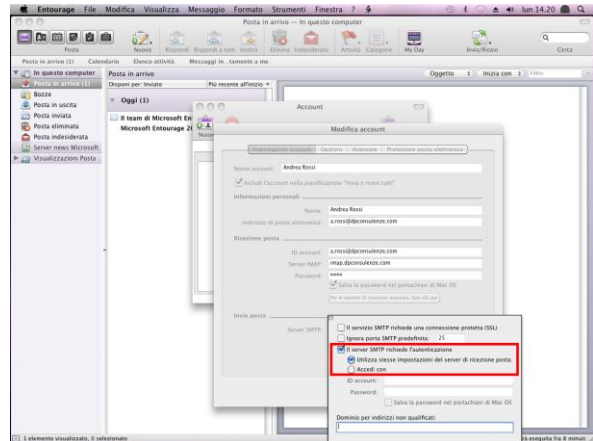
Entourage File Modifica Visualizza Messaggio Formato Strumenti Finestra ?

lun 14.20

Posta in arrivo — In questo computer

Posta

Nuovo Rispondi Rispondi a tutti Inoltra Elimina Indesiderato Attività Categorie My Day Invia/Ricevi Cerca

Posta in arrivo (1) Calendario Elenco attività Messaggi in...tamente a me

In questo computer

Posta in arrivo (1)

Bozze

Posta in uscita

Posta inviata

Posta eliminata

Posta indesiderata

Server news Microsoft

Visualizzazioni Posta

Posta in arrivo

Disponi per: Inviato Più recente all'inizio

Oggi (1)

Il team di Microsoft En

Microsoft Entourage 2(

Oggetto Inizia con Filtro

Account

Modifica account

Impostazioni account Opzioni Avanzate Protezione posta elettronica

Nome account: Andrea Rossi

Includi l'account nella pianificazione "Invia e ricevi tutti"

Informazioni personali

Nome: Andrea Rossi

Indirizzo di posta elettronica: a.rossi@dpconsulenze.com

Ricezione posta

ID account: a.rossi@dpconsulenze.com

Server IMAP: imap.dpconsulenze.com

Password: ••••

Salva la password nel portachiavi di Mac OS

Invio posta

Server SMTP:

Il servizio SMTP richiede una connessione protetta (SSL)

Ignora porta SMTP predefinita: 25

Il server SMTP richiede l'autenticazione

Utilizza stesse impostazioni del server di ricezione posta

Accedi con

ID account:

Password:

Salva la password nel portachiavi di Mac OS

Dominio per indirizzi non qualificati:

1 elemento visualizzato, 0 selezionato

...ta eseguita fra 8 minuti